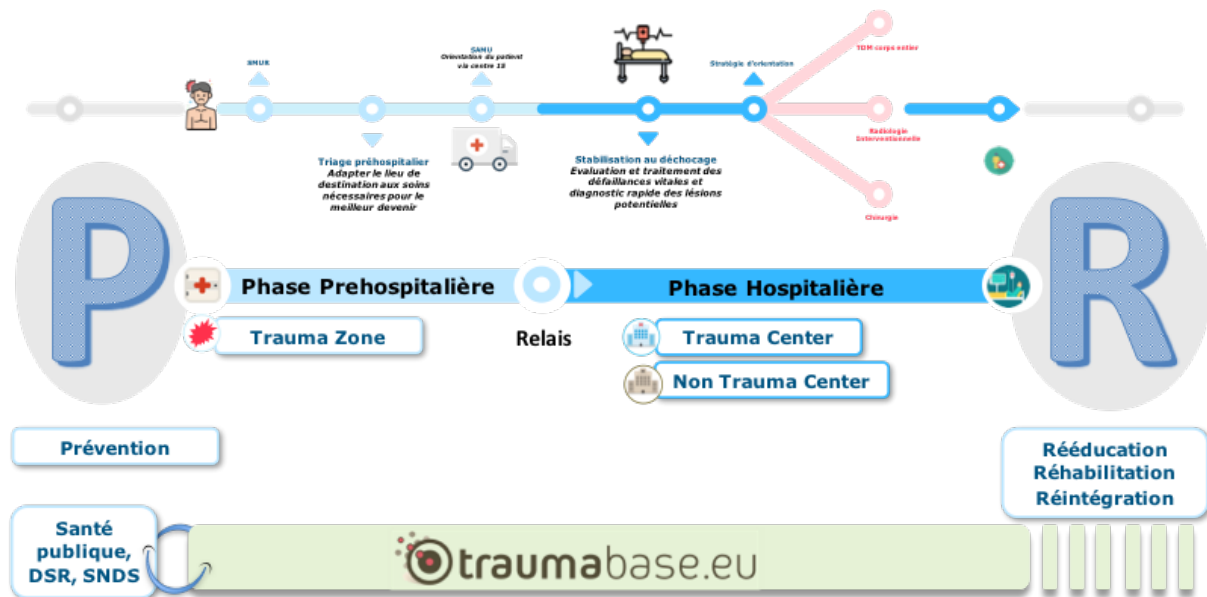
SMUR

SAMU
Orientation du patient via centre 15

Stratégie d'orientation

TDM corps entier

Radiologie Interventionnelle

Chirurgie

Triage préhospitalier
Adapter le lieu de destination aux soins nécessaires pour le meilleur devenir

Stabilisation au déchocage
Evaluation et traitement des défaillances vitales et diagnostic rapide des lésions potentielles

P

R

Phase Prehospitalière

Phase Hospitalière

Trauma Zone

Relais

Trauma Center

Non Trauma Center

Prévention

Rééducation
Réhabilitation
Réintégration

Santé publique, DSR, SNDS

traumabase.eu